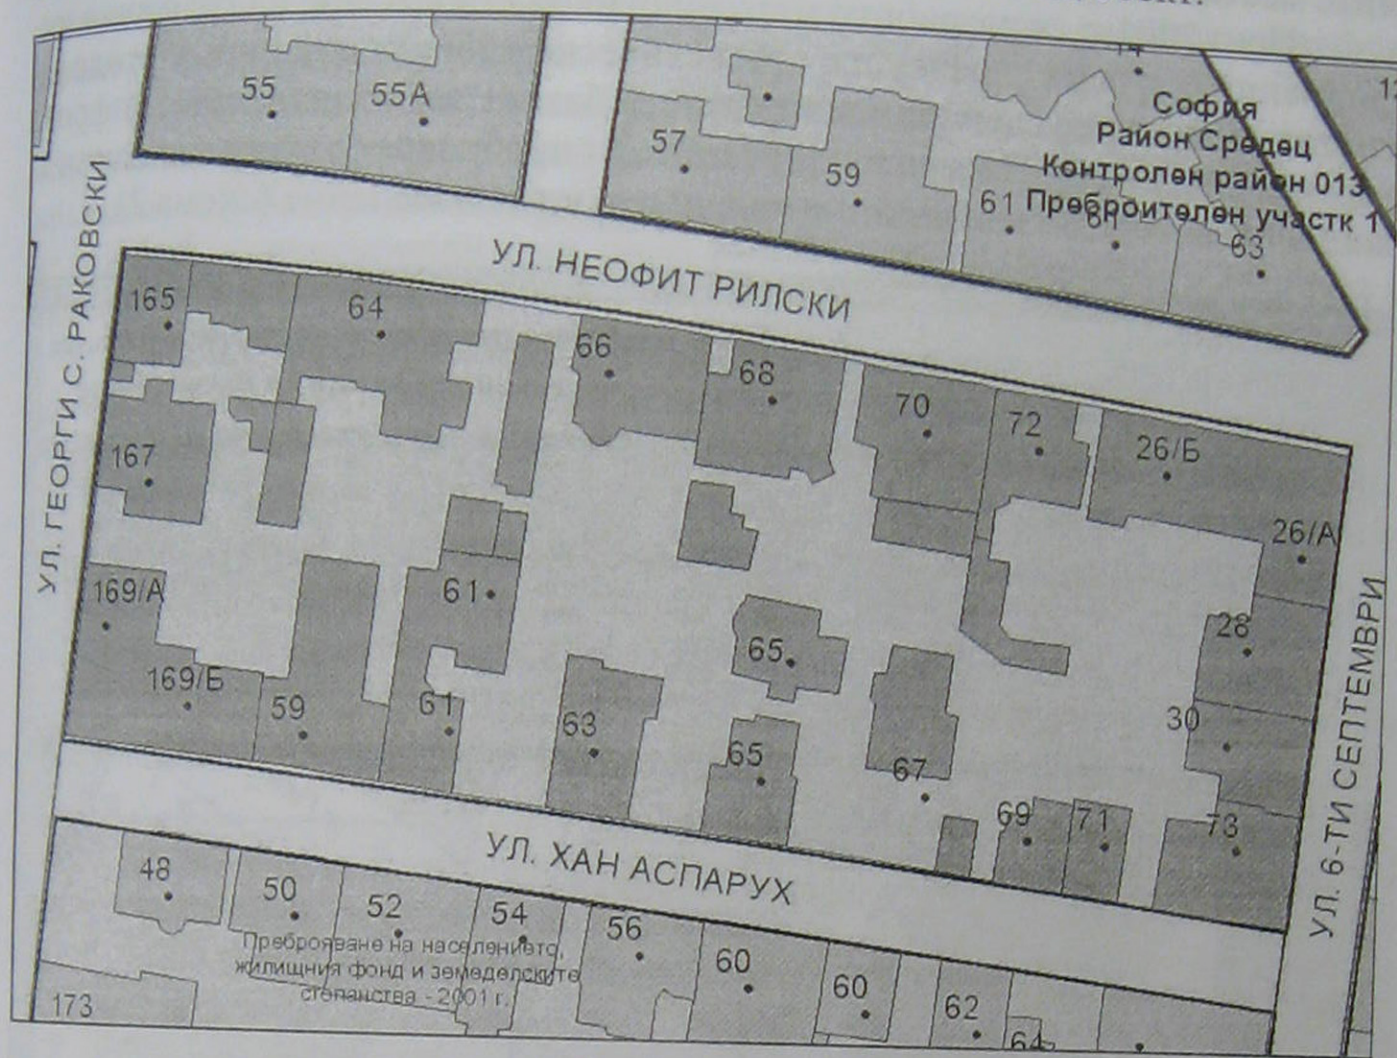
55
55А
57
59
61
61
63
14
София
Район Средец
Контролен район 013
Преброителен участк 1
УЛ. ГЕОРГИ С. РАКОВСКИ
УЛ. НЕОФИТ РИЛСКИ
165
64
66
68
70
72
26/Б
26/А
167
169/А
61
65
28
169/Б
59
61
63
65
67
30
69
71
73
УЛ. 6-ТИ СЕПТЕМВРИ
УЛ. ХАН АСПАРУХ
48
50
52
54
56
60
60
62
64
173
Преброяване на населението, жилищния фонд и земеделските стопанства - 2001 г.